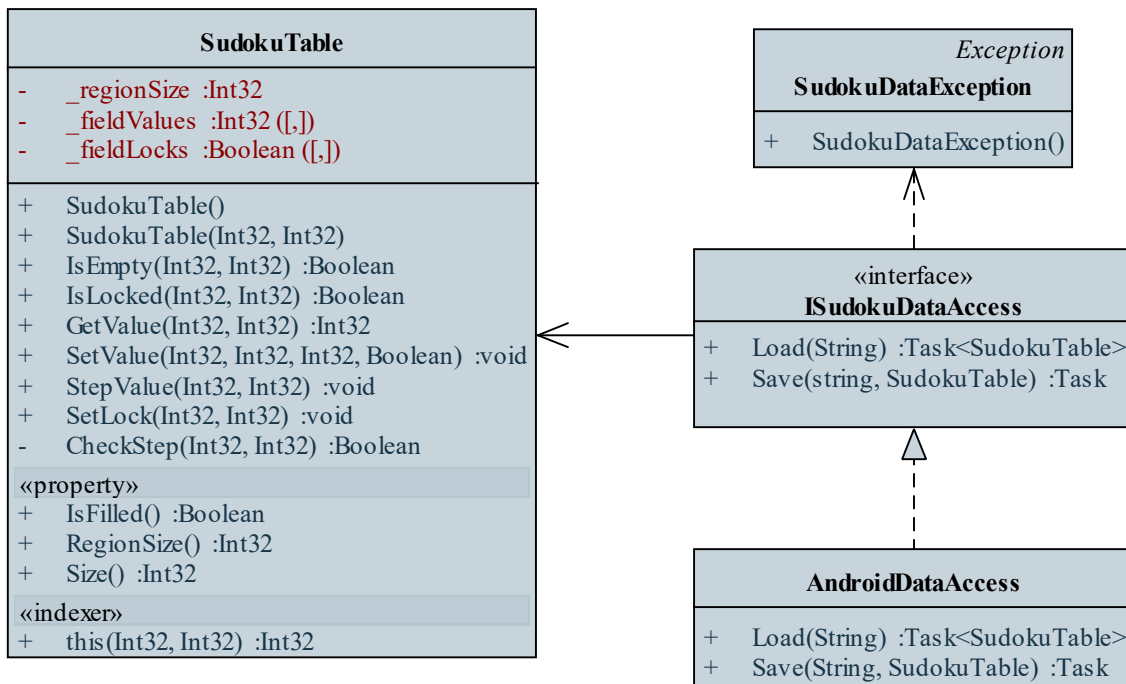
SudokuTable

- _regionSize :Int32
- _fieldValues :Int32 ([,])
- _fieldLocks :Boolean ([,])

+ SudokuTable()
+ SudokuTable(Int32, Int32)
+ IsEmpty(Int32, Int32) :Boolean
+ IsLocked(Int32, Int32) :Boolean
+ GetValue(Int32, Int32) :Int32
+ SetValue(Int32, Int32, Int32, Boolean) :void
+ StepValue(Int32, Int32) :void
+ SetLock(Int32, Int32) :void
- CheckStep(Int32, Int32) :Boolean

«property»
+ IsFilled() :Boolean
+ RegionSize() :Int32
+ Size() :Int32

«indexer»
+ this(Int32, Int32) :Int32

Exception
SudokuDataException

+ SudokuDataException()

«interface»
ISudokuDataAccess

+ Load(String) :Task<SudokuTable>
+ Save(string, SudokuTable) :Task

AndroidDataAccess

+ Load(String) :Task<SudokuTable>
+ Save(String, SudokuTable) :Task